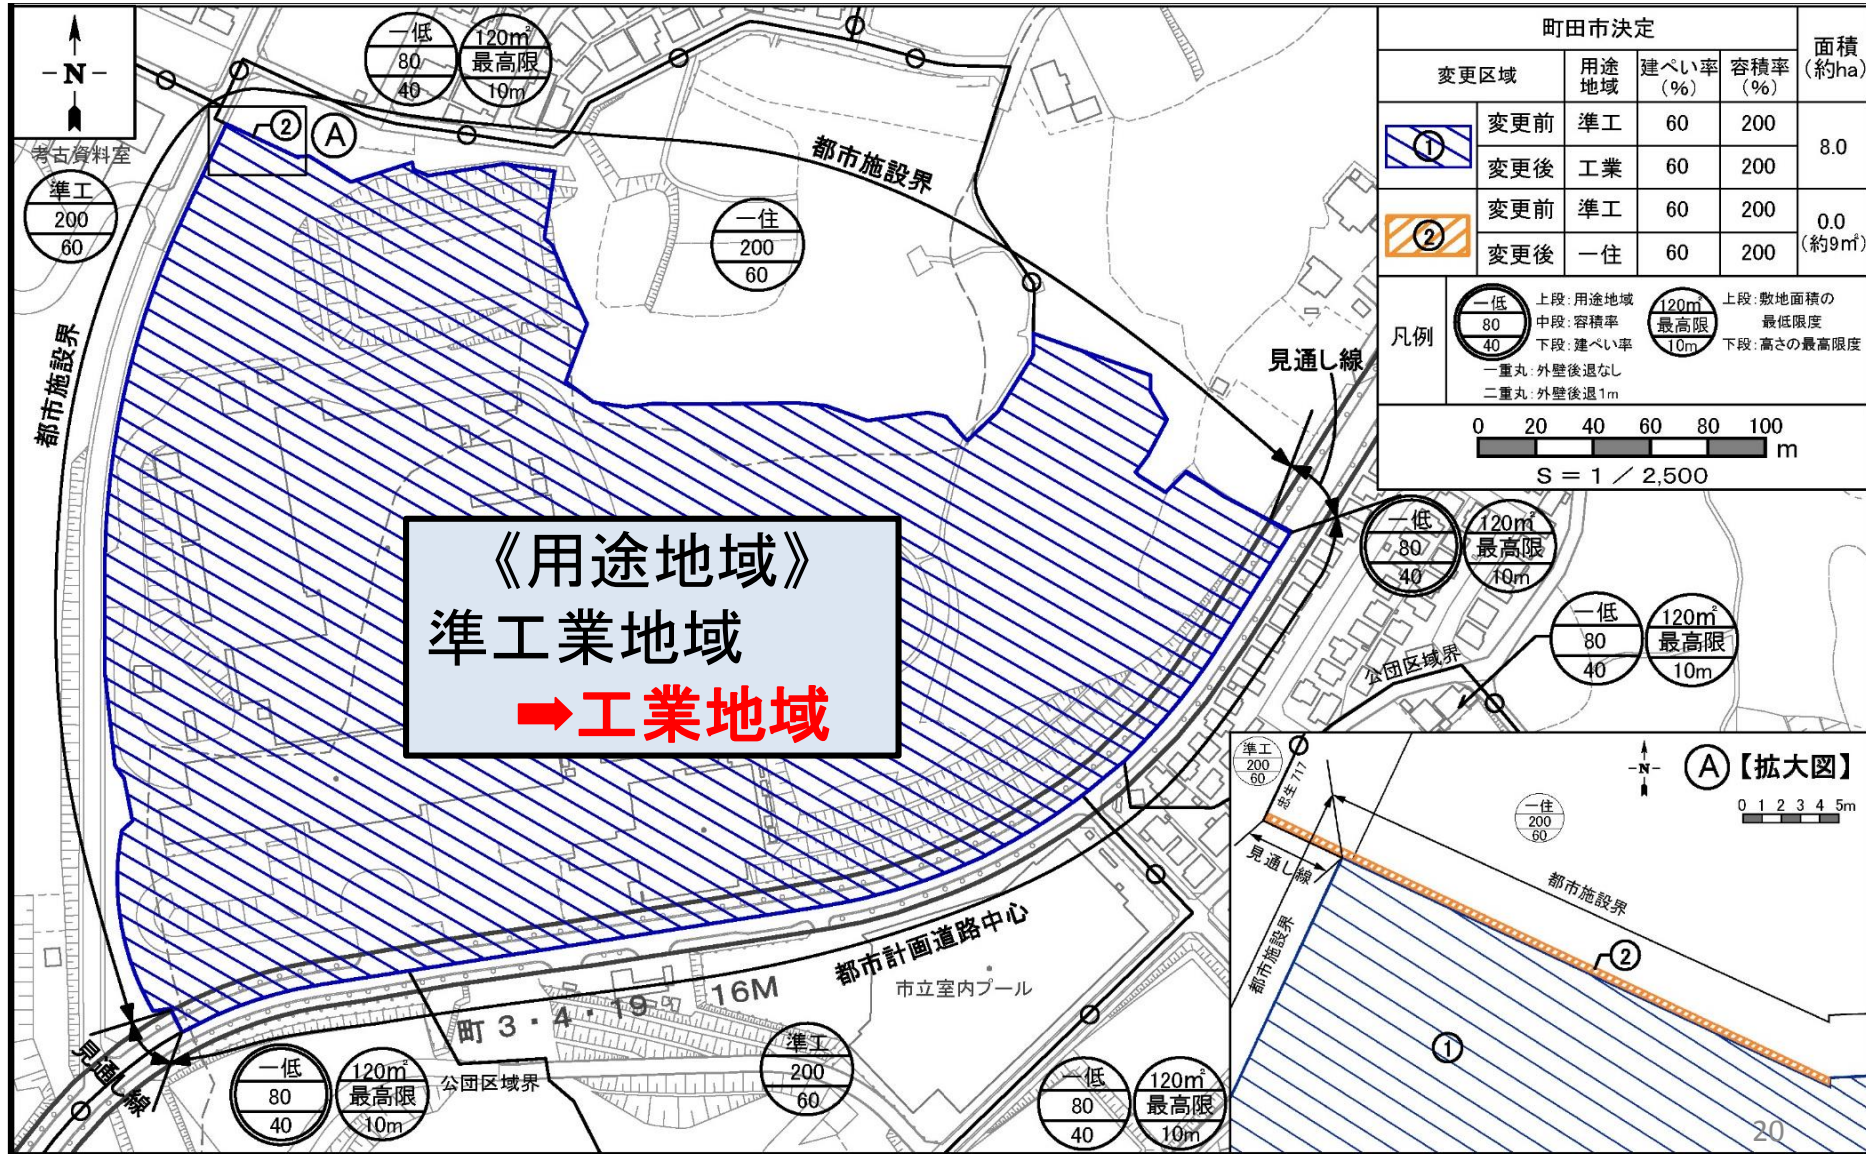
N

一低 80 40

120㎡ 最高限 10m

② Ⓐ

考古資料室

準工 200 60

都市施設界

一住 200 60

都市施設界

見通し線

町田市決定

| 変更区域 | | 用途地域 | 建ぺい率（%） | 容積率（%） | 面積（約ha） |
|---|---|---|---|---|---|
| ① | 変更前 | 準工 | 60 | 200 | 8.0 |
| | 変更後 | 工業 | 60 | 200 | |
| ② | 変更前 | 準工 | 60 | 200 | 0.0（約9㎡） |
| | 変更後 | 一住 | 60 | 200 | |

凡例
一低 80 40 上段：用途地域 中段：容積率 下段：建ぺい率
一重丸：外壁後退なし
二重丸：外壁後退1m
120㎡ 最高限 10m 上段：敷地面積の最低限度 下段：高さの最高限度

0 20 40 60 80 100 m
S＝1／2,500

《用途地域》
準工業地域
➡工業地域

一低 80 40

120㎡ 最高限 10m

一低 80 40

120㎡ 最高限 10m

公団区域界

都市計画道路中心

市立室内プール

町 3・4・19 16M

見通し線

一低 80 40

120㎡ 最高限 10m

公団区域界

準工 200 60

一低 80 40

120㎡ 最高限 10m

Ⓐ【拡大図】

0 1 2 3 4 5m

準工 200 60

忠生 717

一住 200 60

見通し線

都市施設界

都市施設界

②

①

20